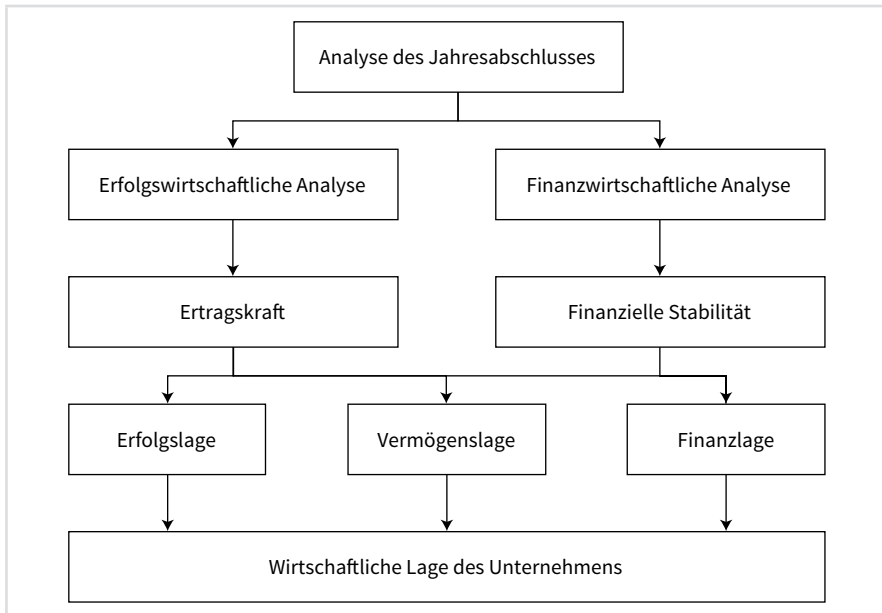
Analyse des Jahresabschlusses

Erfolgswirtschaftliche Analyse

Finanzwirtschaftliche Analyse

Ertragskraft

Finanzielle Stabilität

Erfolgslage

Vermögenslage

Finanzlage

Wirtschaftliche Lage des Unternehmens